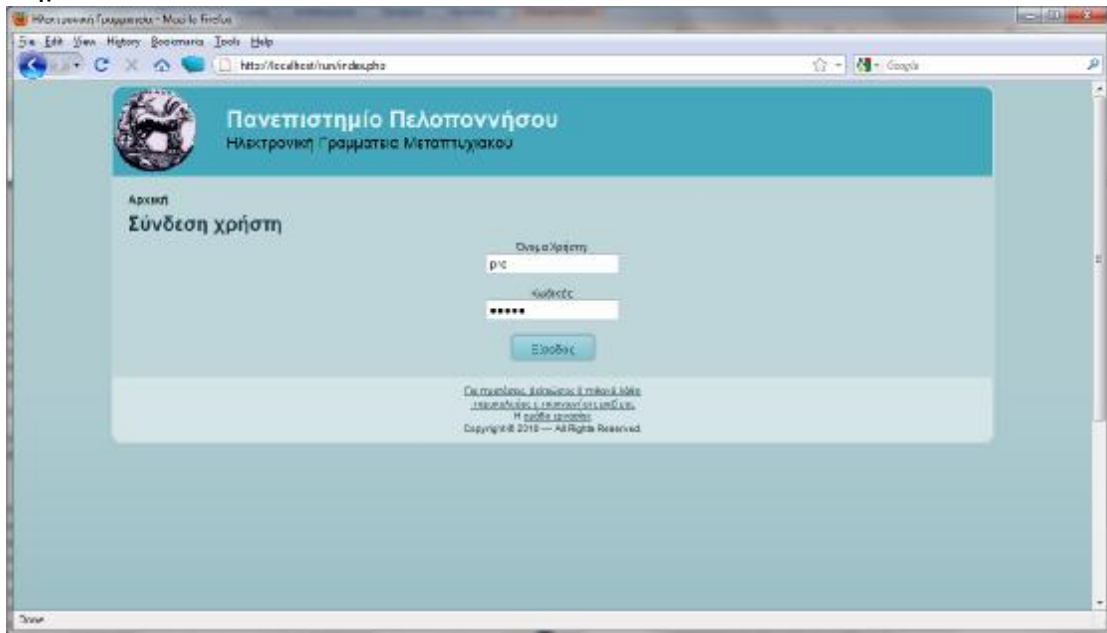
Ηλεκτρονική Γραμματεία - Mozilla Firefox

File Edit View History Bookmarks Tools Help

http://localhost/run/index.php

Google

Πανεπιστημίο Πελοποννήσου
Ηλεκτρονική Γραμματεία Μεταπτυχιακού

Αρχική

Σύνδεση χρήστη

Όνομα Χρήστη
pc

Κωδικός
•••••

Είσοδος

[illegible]
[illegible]
Η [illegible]
Copyright © 2010 — All Rights Reserved.

Done